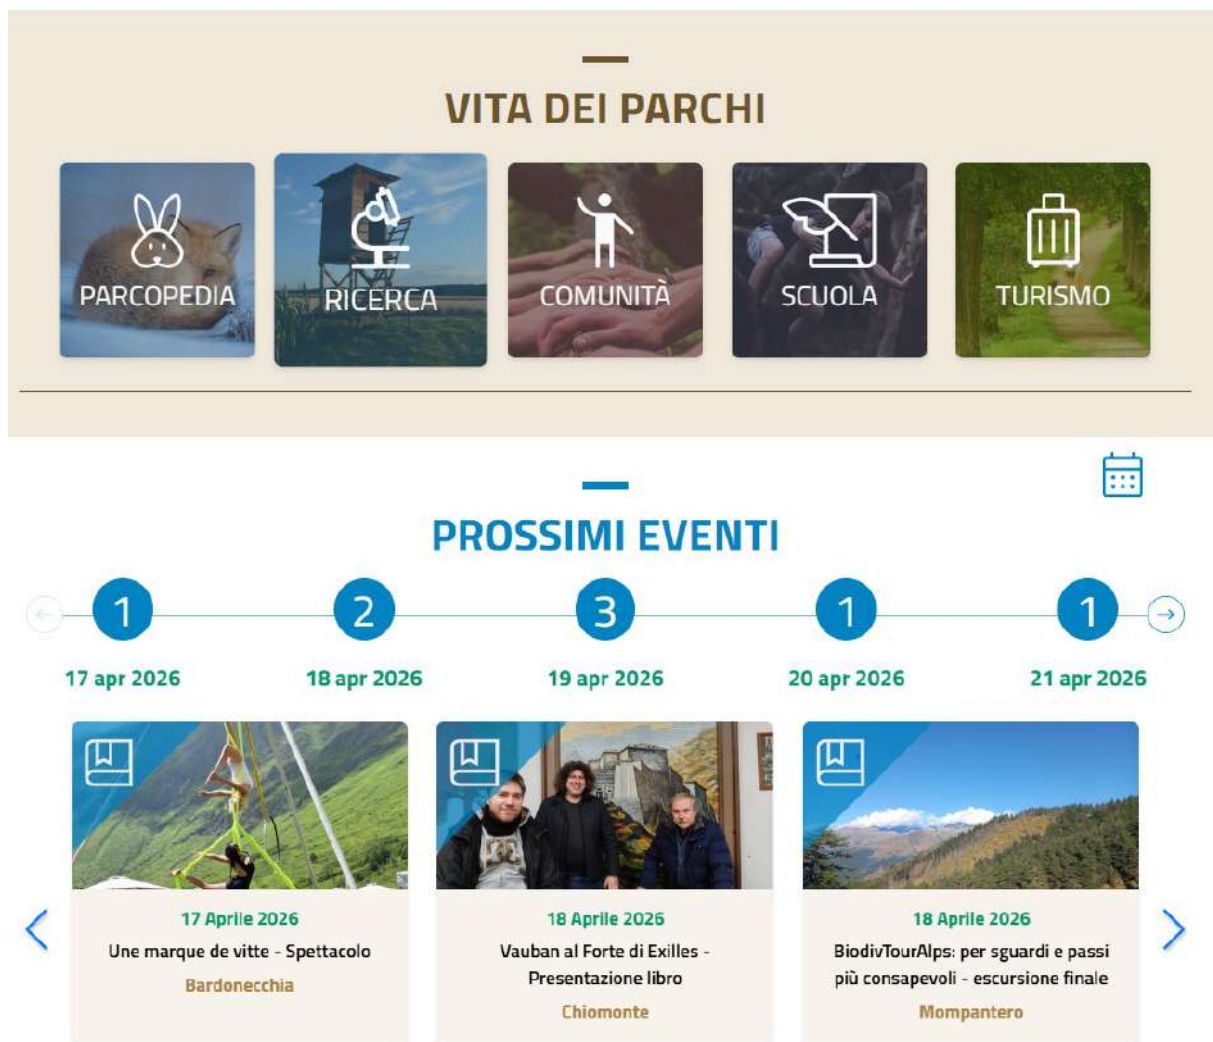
VITA DEI PARCHI

PARCOPEDIA

RICERCA

COMUNITÀ

SCUOLA

TURISMO

PROSSIMI EVENTI

1
17 apr 2026

2
18 apr 2026

3
19 apr 2026

1
20 apr 2026

1
21 apr 2026

17 Aprile 2026
Une marque de vitte - Spettacolo
Bardonecchia

18 Aprile 2026
Vauban al Forte di Exilles - Presentazione libro
Chiomonte

18 Aprile 2026
BiodivTourAlps: per sguardi e passi più consapevoli - escursione finale
Mompantero